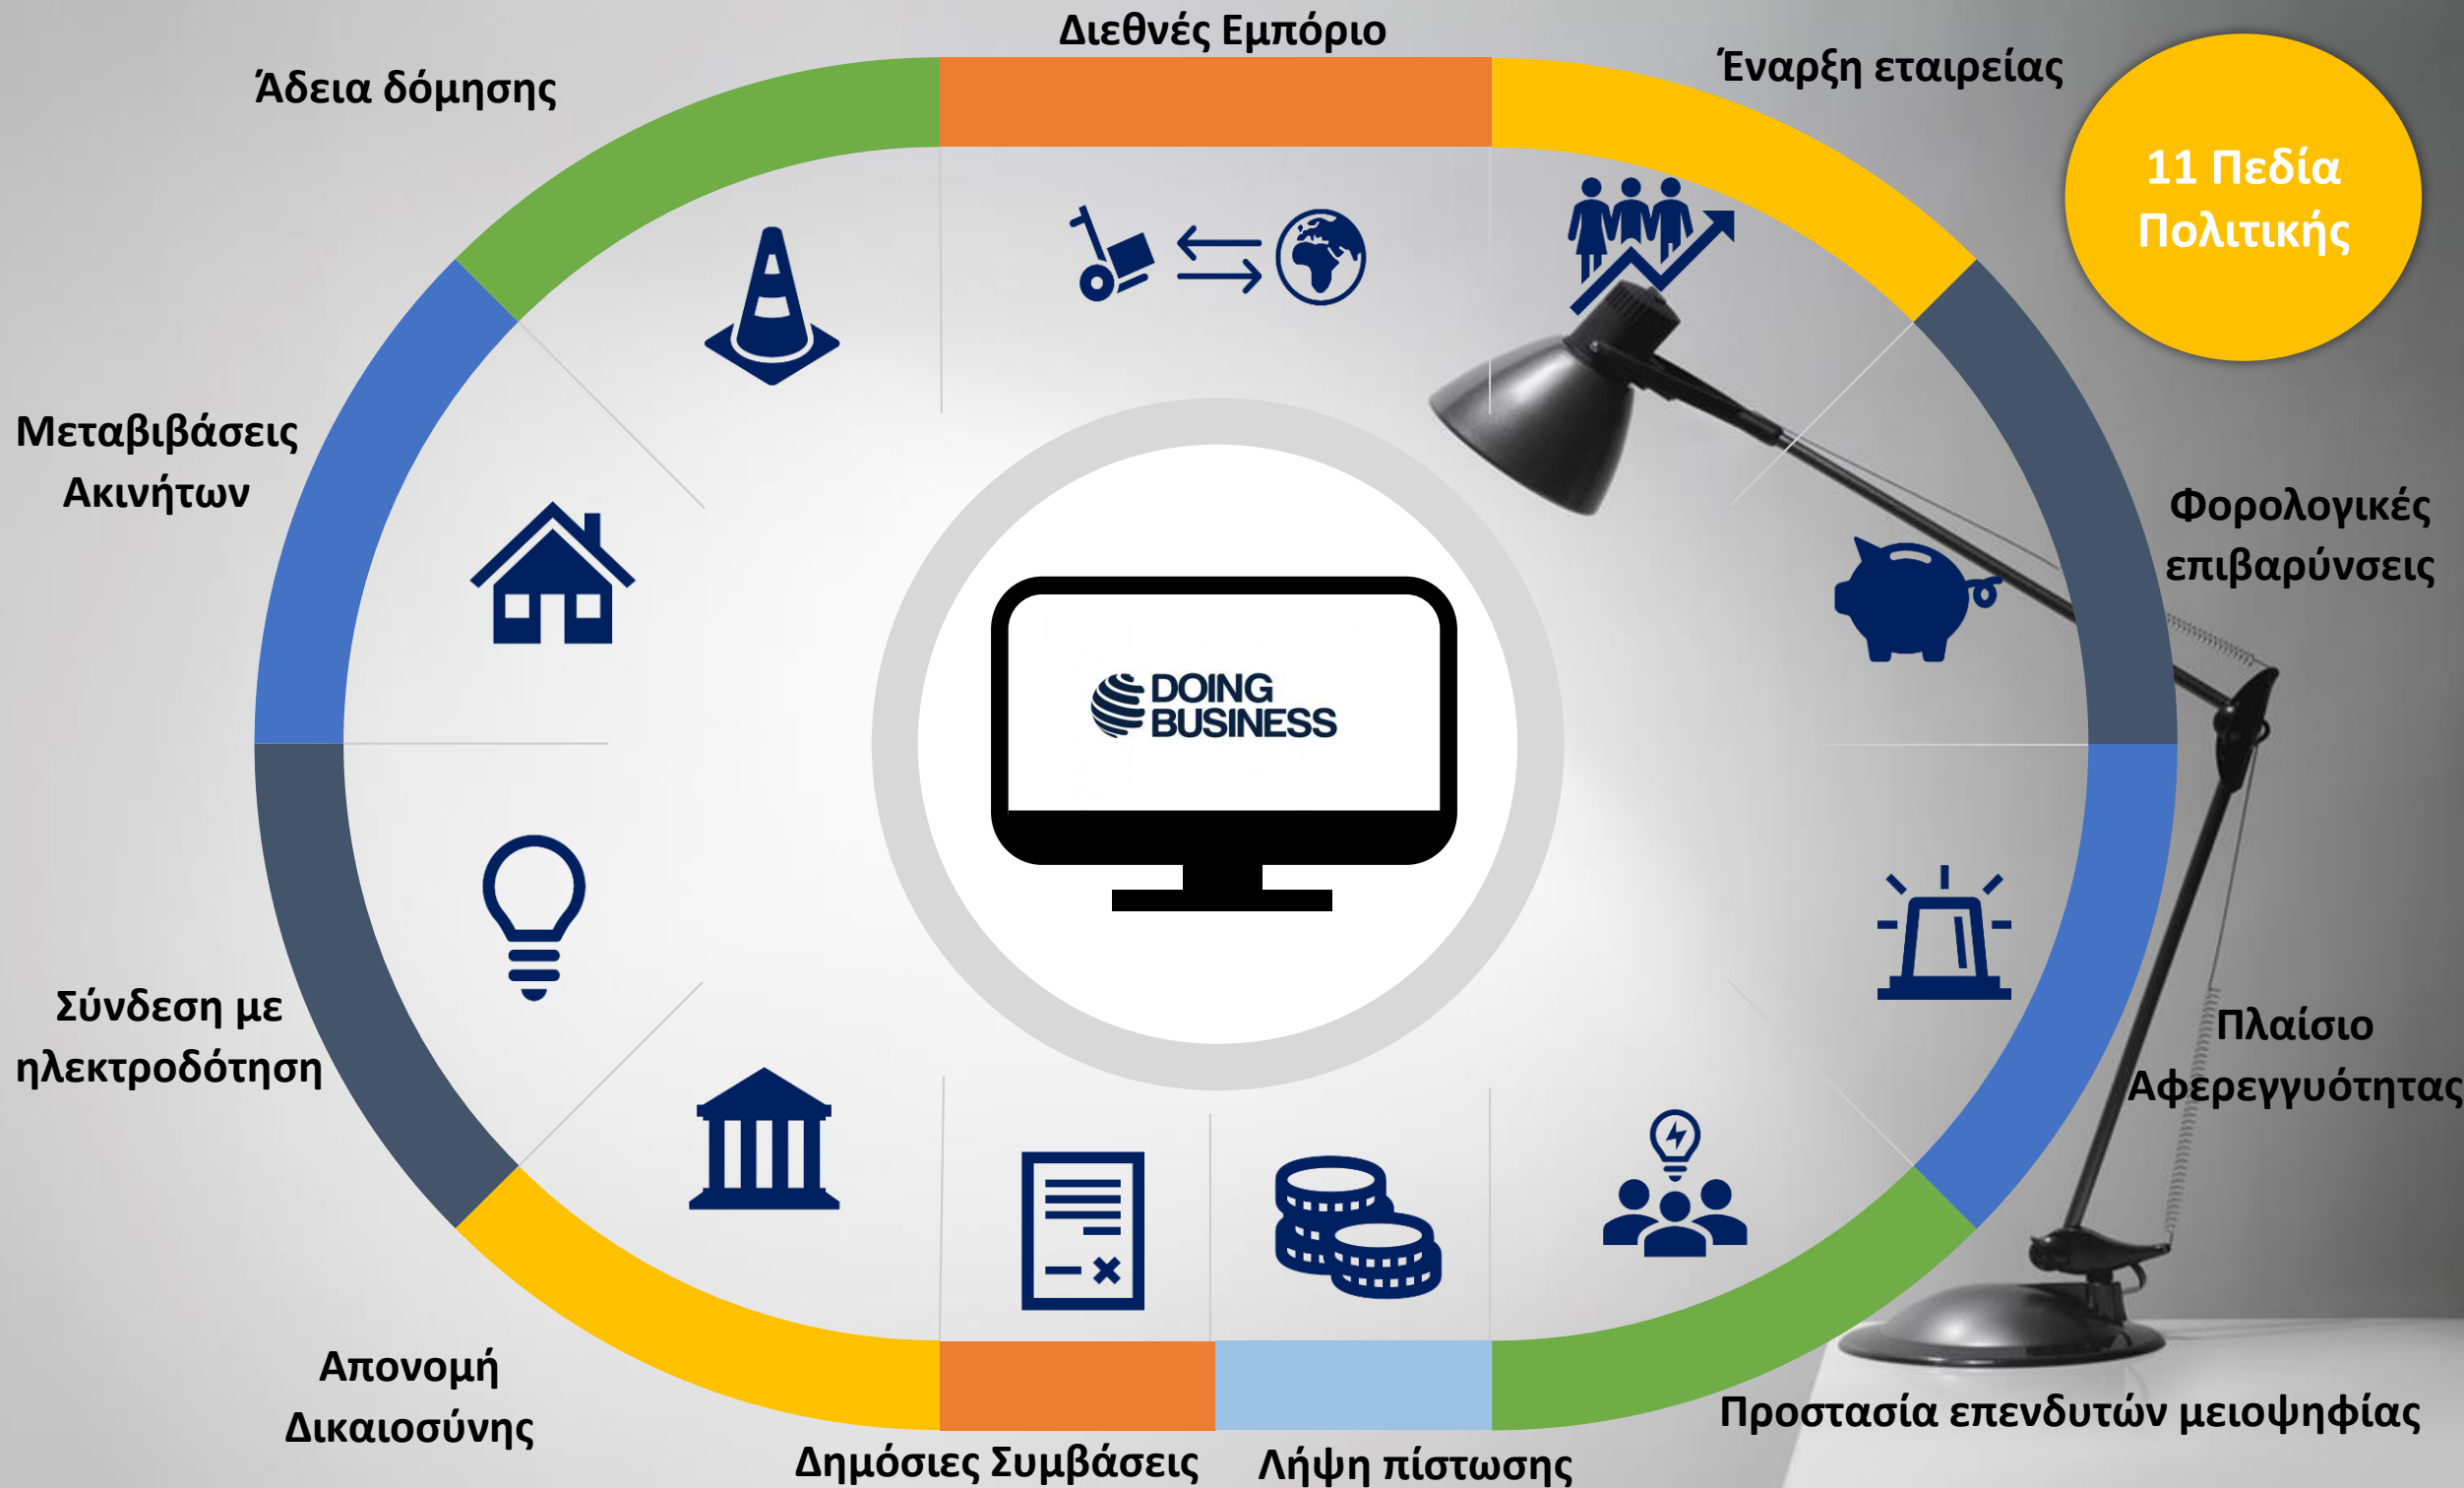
Διεθνές Εμπόριο

Άδεια δόμησης

Έναρξη εταιρείας

11 Πεδία Πολιτικής

Μεταβιβάσεις Ακινήτων

Φορολογικές επιβαρύνσεις

DOING BUSINESS

Σύνδεση με ηλεκτροδότηση

Πλαίσιο Αφερεγγυότητας

Απονομή Δικαιοσύνης

Προστασία επενδυτών μειοψηφίας

Δημόσιες Συμβάσεις

Λήψη πίστωσης